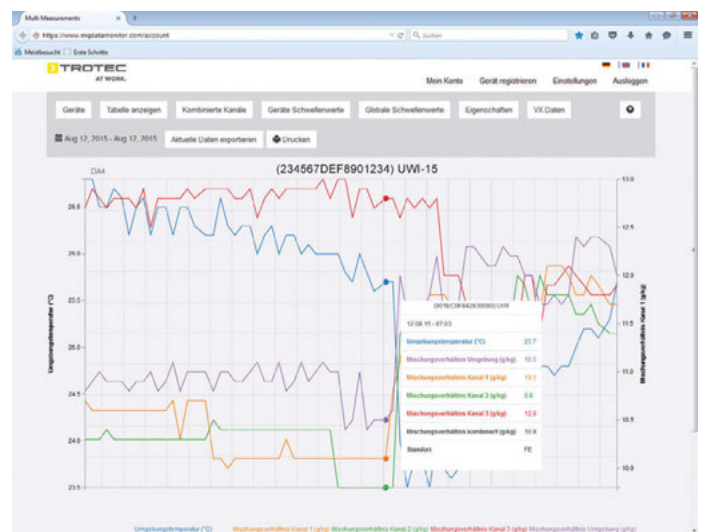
Multi Measurements ×

https://www.mydatamonitor.com/account

Suchen

Meistbesucht Erste Schritte

TROTEC AT WORK.

Mein Konto Gerät registrieren Einstellungen Ausloggen

Geräte Tabelle anzeigen Kombinierte Kanäle Geräte Schwellenwerte Globale Schwellenwerte Eigenschaften VX Daten

Aug 17, 2015 - Aug 17, 2015 Aktuelle Daten exportieren Drucken

(234567DEF8901234) UWI-15

DA4

26.5

26.0

25.5

25.0

24.5

24.0

23.5

Umgebungstemperatur (°C)

13.0

12.5

12.0

11.5

11.0

10.5

10.0

Mischungsverhältnis Kanal 1 (g/kg)

(8019)C0FE4263000001 UWI

12.08.15 - 07:03

| | |
|---|---|
| Umgebungstemperatur (°C) | 25.7 |
| Mischungsverhältnis Umgebung (g/kg) | 10.5 |
| Mischungsverhältnis Kanal 1 (g/kg) | 10.1 |
| Mischungsverhältnis Kanal 2 (g/kg) | 9.8 |
| Mischungsverhältnis Kanal 3 (g/kg) | 12.8 |
| Mischungsverhältnis kombiniert (g/kg) | 10.9 |
| Standort | FE |

Umgebungstemperatur (°C) Mischungsverhältnis Kanal 1 (g/kg) Mischungsverhältnis Kanal 2 (g/kg) Mischungsverhältnis Kanal 3 (g/kg) Mischungsverhältnis Umgebung (g/kg)